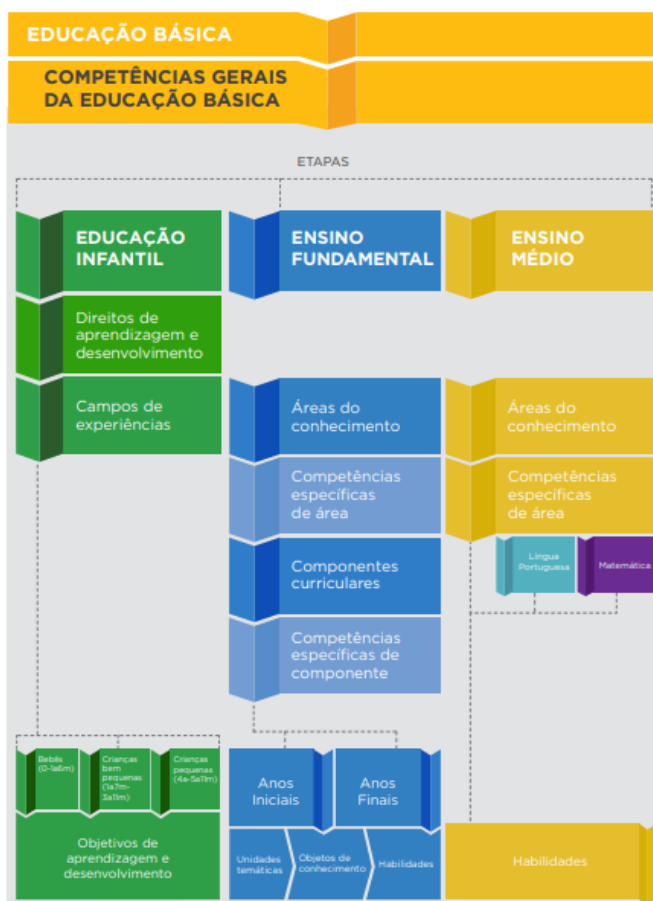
EDUCAÇÃO BÁSICA

COMPETÊNCIAS GERAIS DA EDUCAÇÃO BÁSICA

ETAPAS

EDUCAÇÃO INFANTIL

ENSINO FUNDAMENTAL

ENSINO MÉDIO

Direitos de aprendizagem e desenvolvimento

Campos de experiências

Áreas do conhecimento

Áreas do conhecimento

Competências específicas de área

Competências específicas de área

Língua Portuguesa

Matemática

Componentes curriculares

Competências específicas de componente

Bebês (0-1a6m)

Crianças bem pequenas (1a7m-3a11m)

Crianças pequenas (4a-5a11m)

Anos Iniciais

Anos Finais

Objetivos de aprendizagem e desenvolvimento

Unidades temáticas

Objetos de conhecimento

Habilidades

Habilidades